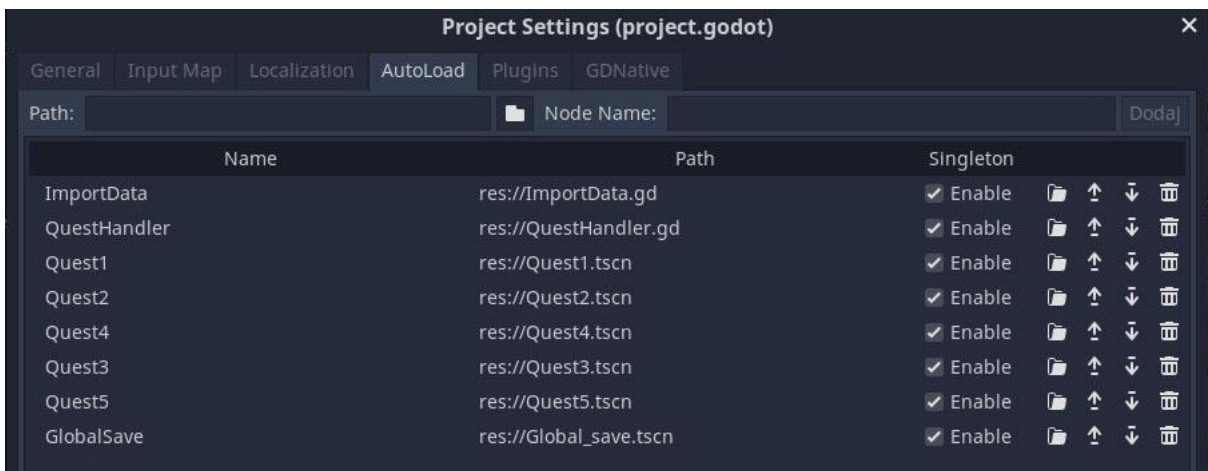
Project Settings (project.godot)

General Input Map Localization AutoLoad Plugins GDNative

Path: Node Name: Dodaj

| Name | Path | Singleton |
|---|---|---|
| ImportData | res://ImportData.gd | Enable |
| QuestHandler | res://QuestHandler.gd | Enable |
| Quest1 | res://Quest1.tscn | Enable |
| Quest2 | res://Quest2.tscn | Enable |
| Quest4 | res://Quest4.tscn | Enable |
| Quest3 | res://Quest3.tscn | Enable |
| Quest5 | res://Quest5.tscn | Enable |
| GlobalSave | res://Global_save.tscn | Enable |